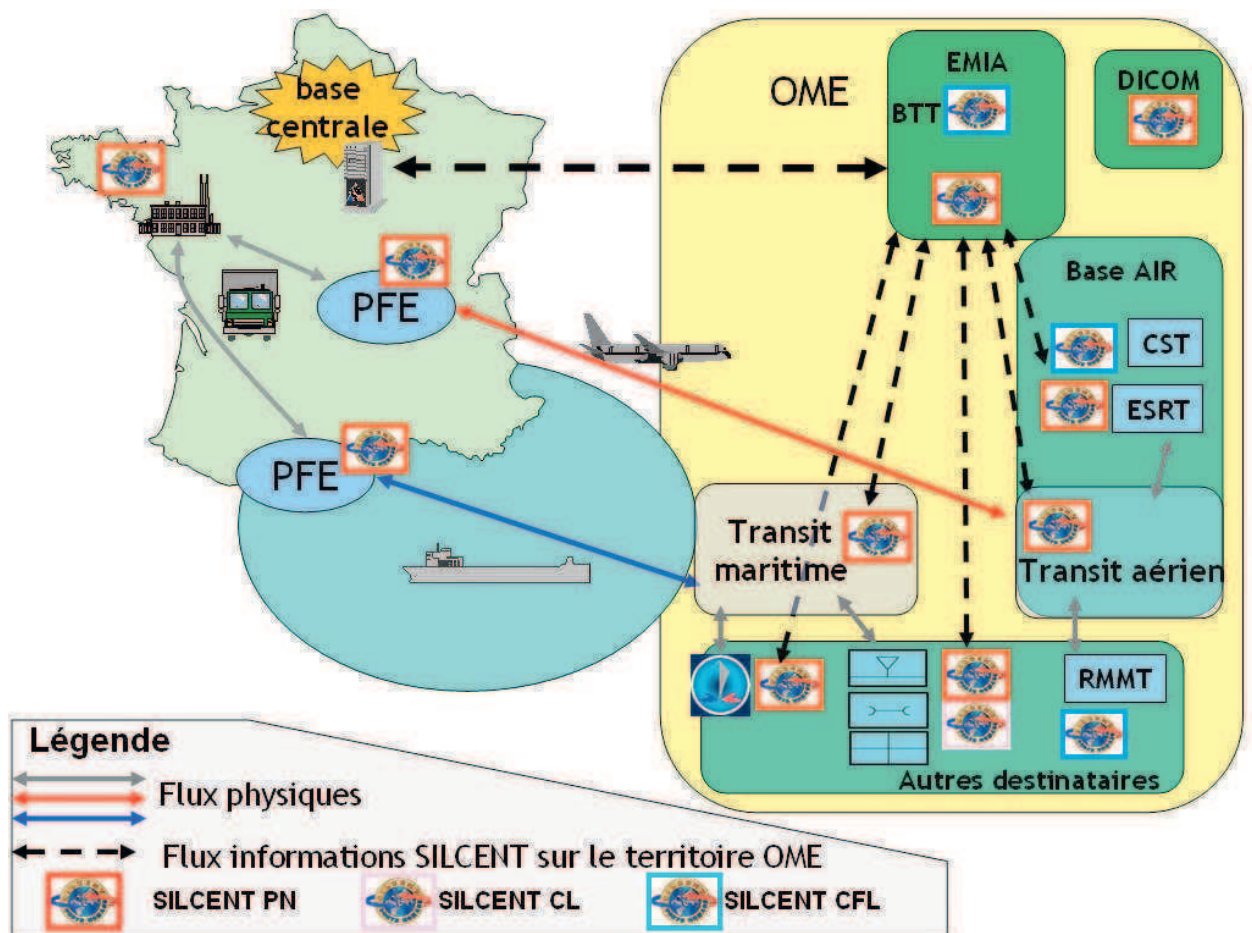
base centrale

PFE

PFE

OME

EMIA

BTT

DICOM

Base AIR

CST

ESRT

Transit maritime

Transit aérien

RMMT

Autres destinataires

Légende

Flux physiques

Flux informations SILCENT sur le territoire OME

SILCENT PN

SILCENT CL

SILCENT CFL